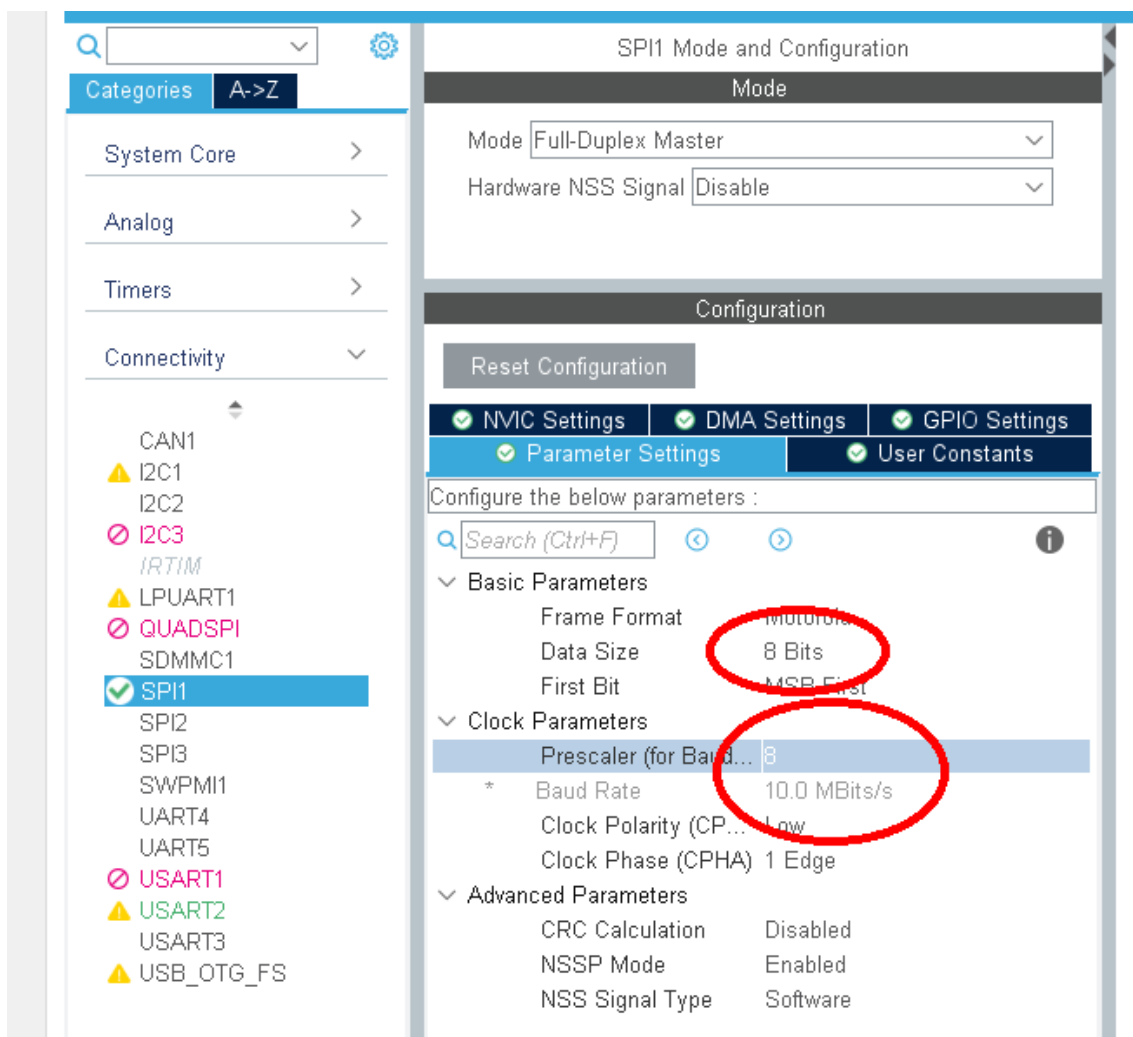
Categories A->Z

System Core

Analog

Timers

Connectivity

CAN1
I2C1
I2C2
I2C3
IRTIM
LPUART1
QUADSPI
SDMMC1
SPI1
SPI2
SPI3
SWPMI1
UART4
UART5
USART1
USART2
USART3
USB_OTG_FS

SPI1 Mode and Configuration

Mode

Mode Full-Duplex Master
Hardware NSS Signal Disable

Configuration

Reset Configuration

NVIC Settings DMA Settings GPIO Settings
Parameter Settings User Constants

Configure the below parameters :

Search (Ctrl+F)

Basic Parameters
Frame Format Motorola
Data Size 8 Bits
First Bit MSB First
Clock Parameters
Prescaler (for Baud... 8
* Baud Rate 10.0 MBits/s
Clock Polarity (CP... Low
Clock Phase (CPHA) 1 Edge
Advanced Parameters
CRC Calculation Disabled
NSSP Mode Enabled
NSS Signal Type Software